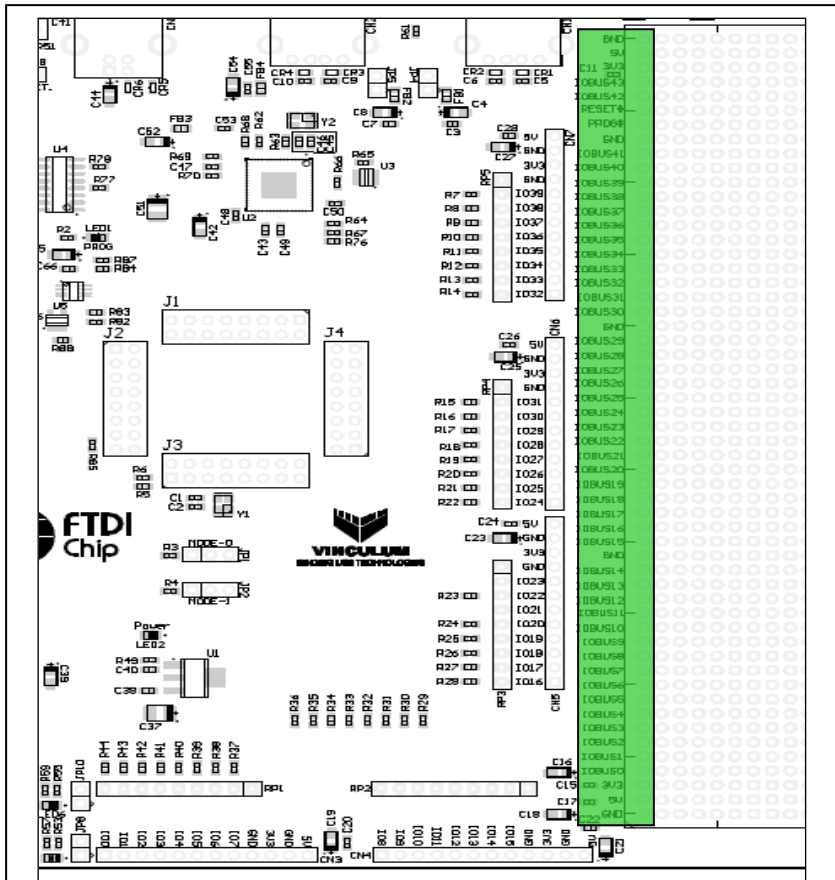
C41
CN
CN2
CN1
R51
C44
C46
C45
C54
FB4
CR4 CR3
C10 C9
R61
CR2 CR1
C6 C5
FB3
C53
R68
R62
R63
Y2
C8
C7
C4
C3
C52
U4
R78
R77
R69
C47
R70
C51
C42
C48
U2
C43
C49
R66
R65
U3
C50
R64
R67
R76
C28
C27
5V
GND
3V3
GND
IO39
IO38
IO37
IO36
IO35
IO34
IO33
IO32
R7
R8
R9
R10
R11
R12
R13
R14
RP5
CN7
R2
LED1
PROG
C66
R87
R84
R83
R82
R88
J1
J2
J4
J3
R6
C1
C2
Y1
C26
C25
5V
GND
3V3
GND
IO31
IO30
IO29
IO28
IO27
IO26
IO25
IO24
R15
R16
R17
R18
R19
R20
R21
R22
RP4
CN6
FTDI
Chip
R3
MODE-0
R4
MODE-1
VINCULUM
C24
C23
5V
GND
3V3
GND
IO23
IO22
IO21
IO20
IO19
IO18
IO17
IO16
R23
R24
R25
R26
R27
R28
RP3
CN5
Power
LED2
R49
C40
C38
U1
C37
R36 R35 R34 R33 R32 R31 R30 R29
R44 R43 R42 R41 R40 R39 R38 R37
RP1
RP2
C16
C15
C18
C17
C22
C21
C19
C20
IO0 IO1 IO2 IO3 IO4 IO5 IO6 IO7 GND 3V3 GND 5V
CN3
IO8 IO9 IO10 IO11 IO12 IO13 IO14 IO15 GND 3V3 GND
CN4
GND
5V
C11 3V3
IOBUS43
IOBUS42
RESET#
PROG#
GND
IOBUS41
IOBUS40
IOBUS39
IOBUS38
IOBUS37
IOBUS36
IOBUS35
IOBUS34
IOBUS33
IOBUS32
IOBUS31
IOBUS30
GND
IOBUS29
IOBUS28
IOBUS27
IOBUS26
IOBUS25
IOBUS24
IOBUS23
IOBUS22
IOBUS21
IOBUS20
IOBUS19
IOBUS18
IOBUS17
IOBUS16
IOBUS15
GND
IOBUS14
IOBUS13
IOBUS12
IOBUS11
IOBUS10
IOBUS9
IOBUS8
IOBUS7
IOBUS6
IOBUS5
IOBUS4
IOBUS3
IOBUS2
IOBUS1
IOBUS0
3V3
5V
GND